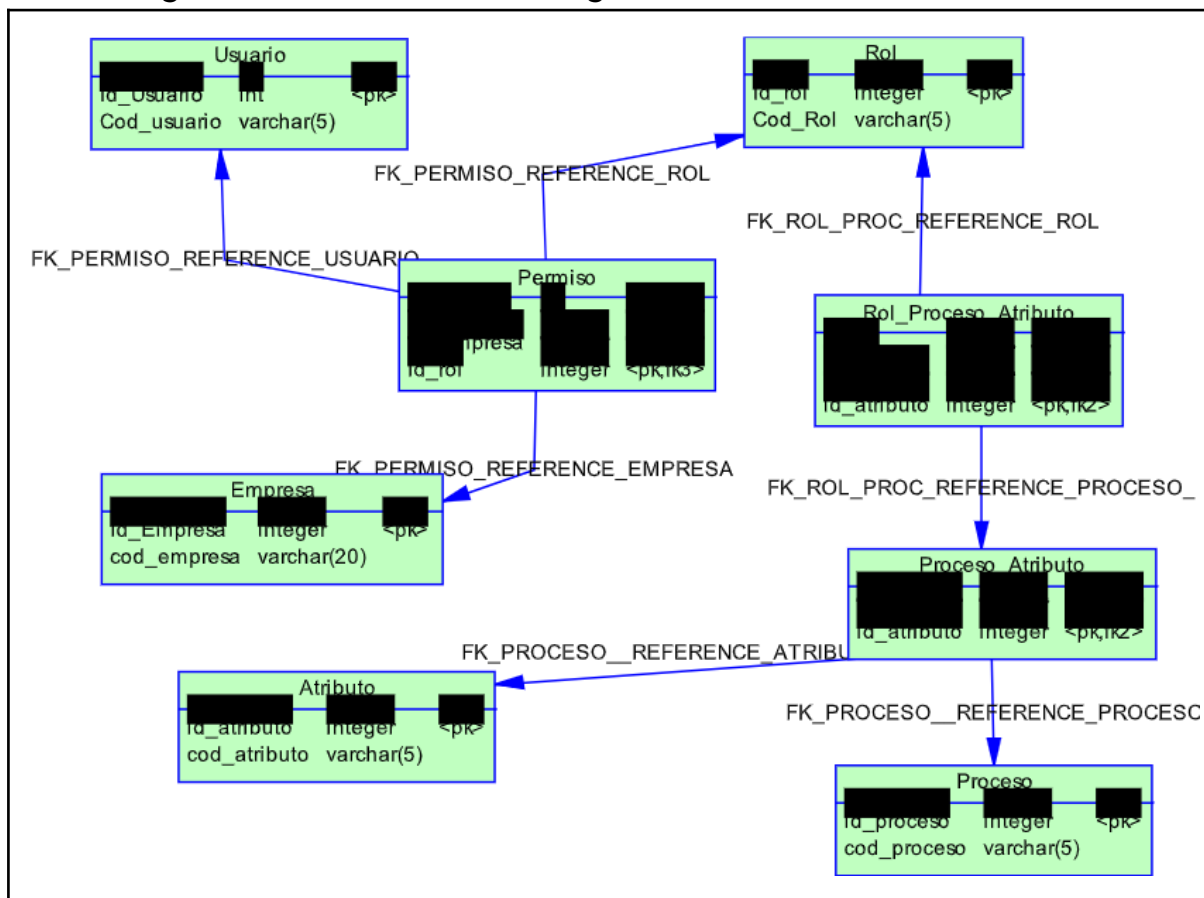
Usuario
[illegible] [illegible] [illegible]
Id_Usuario int <pk>
Cod_usuario varchar(5)

Rol
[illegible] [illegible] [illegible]
Id_rol integer <pk>
Cod_Rol varchar(5)

FK_PERMISO_REFERENCE_ROL

FK_ROL_PROC_REFERENCE_ROL

FK_PERMISO_REFERENCE_USUARIO

Permiso
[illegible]
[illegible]mpresa
Id_rol integer <pk,fk3>

Rol_Proceso_Atributo
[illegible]
Id_atributo integer <pk,fk2>

FK_PERMISO_REFERENCE_EMPRESA

FK_ROL_PROC_REFERENCE_PROCESO_

Empresa
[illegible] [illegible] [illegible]
Id_Empresa integer <pk>
cod_empresa varchar(20)

Proceso_Atributo
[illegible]
Id_atributo integer <pk,fk2>

FK_PROCESO__REFERENCE_ATRIBU

Atributo
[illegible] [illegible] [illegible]
Id_atributo integer <pk>
cod_atributo varchar(5)

FK_PROCESO__REFERENCE_PROCESC

Proceso
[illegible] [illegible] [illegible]
Id_proceso integer <pk>
cod_proceso varchar(5)